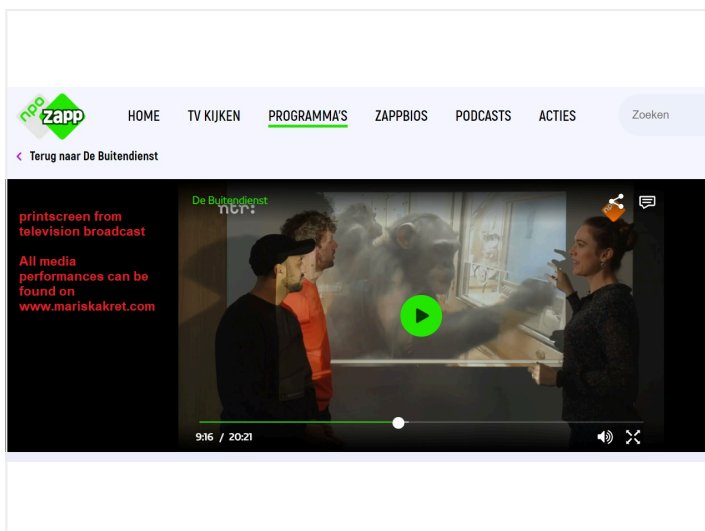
npo zapp

HOME TV KIJKEN PROGRAMMA'S ZAPPBIOS PODCASTS ACTIES Zoeken

< Terug naar De Buitendienst

printscreen from television broadcast

All media performances can be found on www.mariskakret.com

De Buitendienst

ntr:

9:16 / 20:21